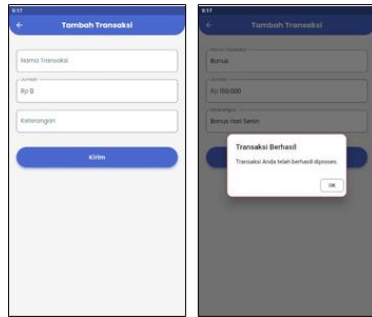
9:17
←
Tambah Transaksi

Nama Transaksi

Jumlah
Rp 0

Keterangan

Kirim

9:17
←
Tambah Transaksi

Nama Transaksi
Bonus

Jumlah
Rp 150.000

Keterangan
Bonus Hari Senin

Transaksi Berhasil
Transaksi Anda telah berhasil diproses.
OK